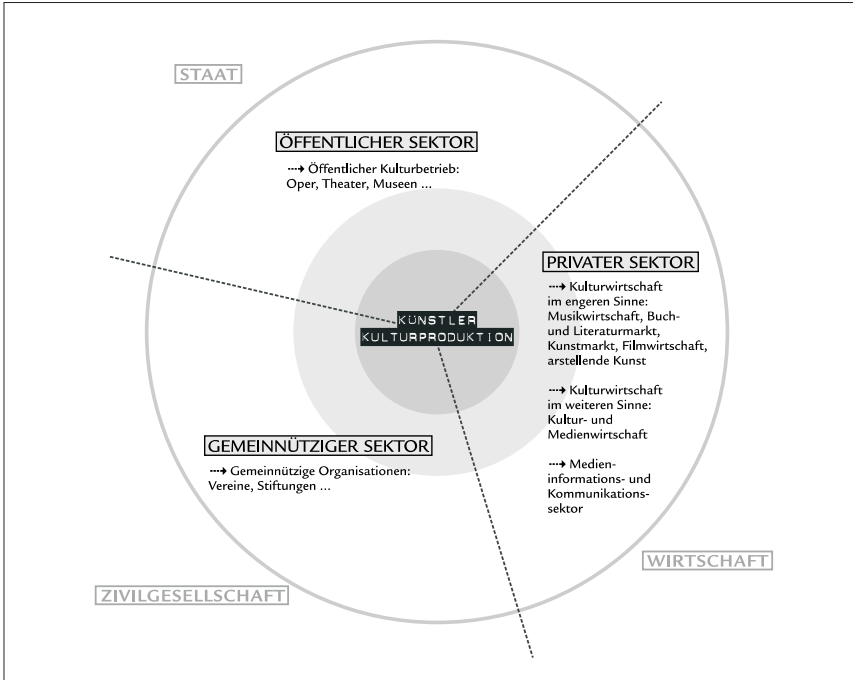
STAAT

ÖFFENTLICHER SEKTOR

···→ Öffentlicher Kulturbetrieb: Oper, Theater, Museen ...

PRIVATER SEKTOR

···→ Kulturwirtschaft im engeren Sinne: Musikwirtschaft, Buch- und Literaturmarkt, Kunstmarkt, Filmwirtschaft, arstellende Kunst

···→ Kulturwirtschaft im weiteren Sinne: Kultur- und Medienwirtschaft

···→ Medieninformations- und Kommunikationssektor

KÜNSTLER
KULTURPRODUKTION

GEMEINNÜTZIGER SEKTOR

···→ Gemeinnützige Organisationen: Vereine, Stiftungen ...

WIRTSCHAFT

ZIVILGESELLSCHAFT